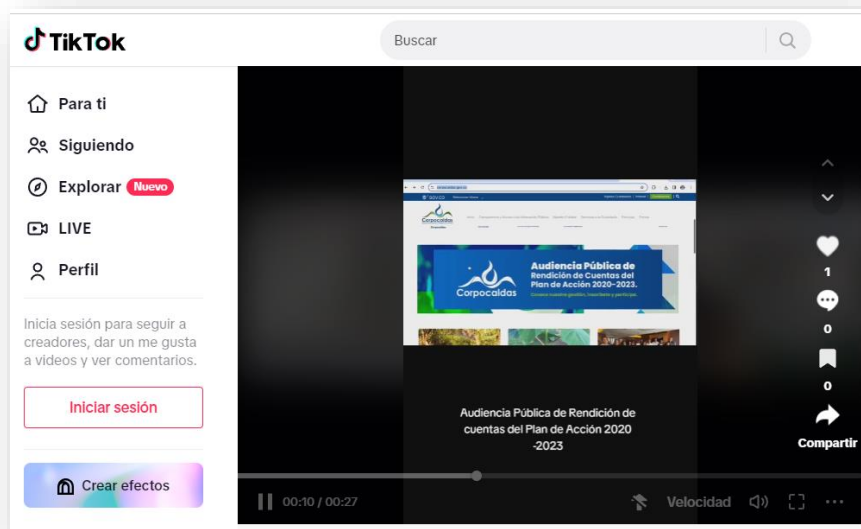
TikTok

Buscar

Para ti
Siguiendo
Explorar Nuevo
LIVE
Perfil

Inicia sesión para seguir a creadores, dar un me gusta a videos y ver comentarios.

Iniciar sesión

Crear efectos

Corpocaldas

Audiencia Pública de Rendición de Cuentas del Plan de Acción 2020-2023.

Audiencia Pública de Rendición de cuentas del Plan de Acción 2020 -2023

1
0
0
Compartir

00:10 / 00:27

Velocidad